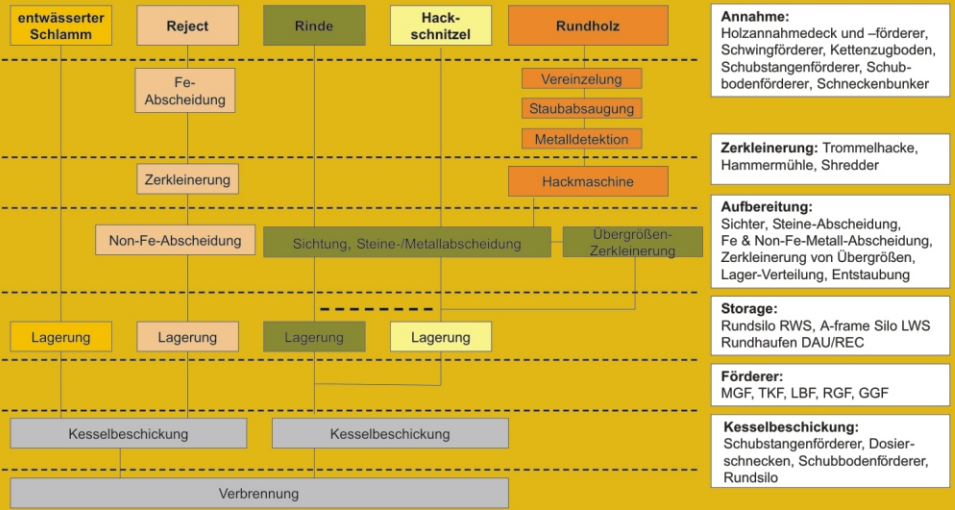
entwässerter Schlamm

Reject

Rinde

Hackschnitzel

Rundholz

Annahme:
Holzannahmedeck und –förderer, Schwingförderer, Kettenzugboden, Schubstangenförderer, Schubbodenförderer, Schneckenbunker

Fe-Abscheidung

Vereinzelung

Staubabsaugung

Metalldetektion

Zerkleinerung: Trommelhacke, Hammermühle, Shredder

Zerkleinerung

Hackmaschine

Aufbereitung:
Sichter, Steine-Abscheidung, Fe & Non-Fe-Metall-Abscheidung, Zerkleinerung von Übergrößen, Lager-Verteilung, Entstaubung

Non-Fe-Abscheidung

Sichtung, Steine-/Metallabscheidung

Übergrößen-Zerkleinerung

Storage:
Rundsilo RWS, A-frame Silo LWS
Rundhaufen DAU/REC

Lagerung

Lagerung

Lagerung

Lagerung

Förderer:
MGF, TKF, LBF, RGF, GGF

Kesselbeschickung

Kesselbeschickung

Kesselbeschickung:
Schubstangenförderer, Dosierschnecken, Schubbodenförderer, Rundsilo

Verbrennung